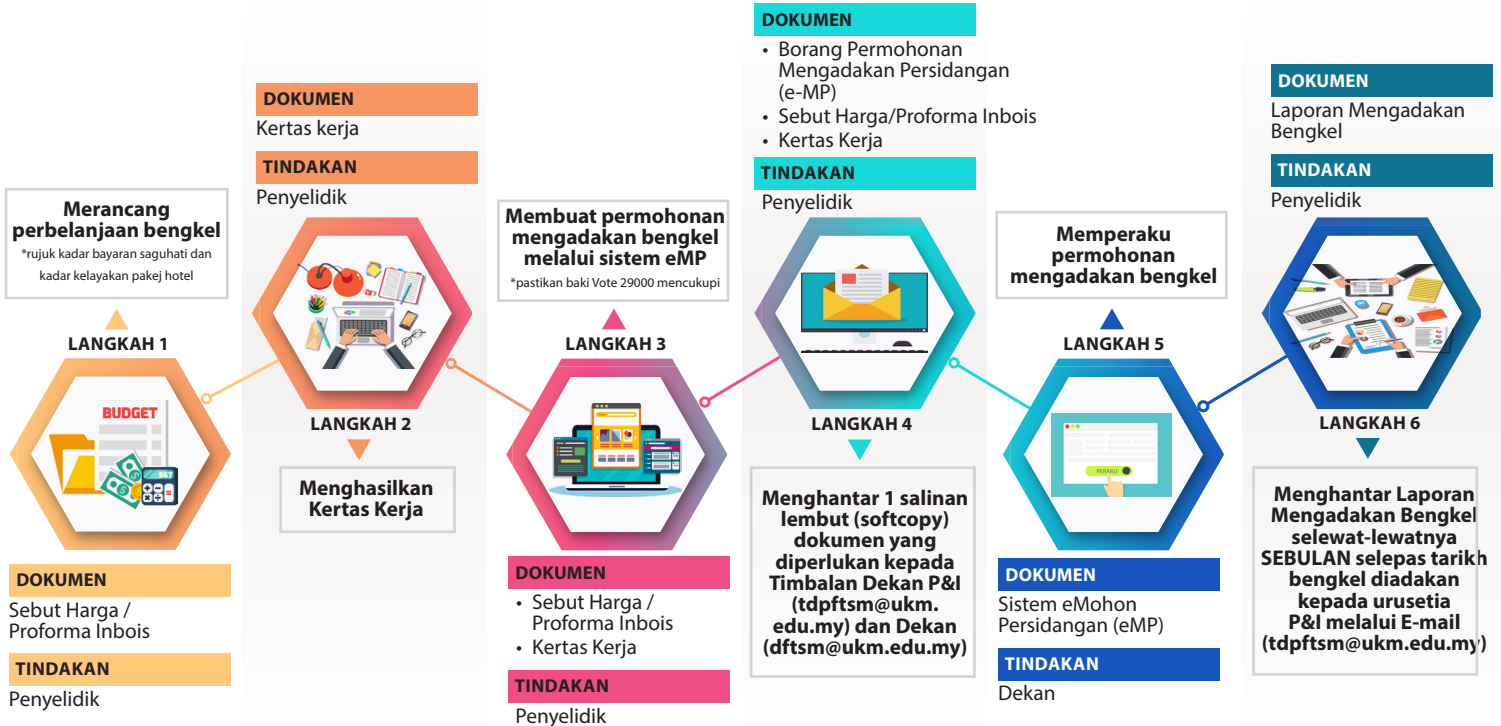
Merancang perbelanjaan bengkel
*rujuk kadar bayaran saguhati dan kadar kelayakan pakej hotel

LANGKAH 1

BUDGET

DOKUMEN
Sebut Harga / Proforma Inbois

TINDAKAN
Penyelidik

DOKUMEN
Kertas kerja

TINDAKAN
Penyelidik

LANGKAH 2

Menghasilkan Kertas Kerja

Membuat permohonan mengadakan bengkel melalui sistem eMP
*pastikan baki Vote 29000 mencukupi

LANGKAH 3

DOKUMEN
• Sebut Harga / Proforma Inbois
• Kertas Kerja

TINDAKAN
Penyelidik

DOKUMEN
• Borang Permohonan Mengadakan Persidangan (e-MP)
• Sebut Harga/Proforma Inbois
• Kertas Kerja

TINDAKAN
Penyelidik

LANGKAH 4

Menghantar 1 salinan lembut (softcopy) dokumen yang diperlukan kepada Timbalan Dekan P&I (tdpftsm@ukm.edu.my) dan Dekan (dftsm@ukm.edu.my)

Memperaku permohonan mengadakan bengkel

LANGKAH 5

PERAKU

DOKUMEN
Sistem eMohon Persidangan (eMP)

TINDAKAN
Dekan

DOKUMEN
Laporan Mengadakan Bengkel

TINDAKAN
Penyelidik

LANGKAH 6

Menghantar Laporan Mengadakan Bengkel selewat-lewatnya SEBULAN selepas tarikh bengkel diadakan kepada urusetia P&I melalui E-mail (tdpftsm@ukm.edu.my)